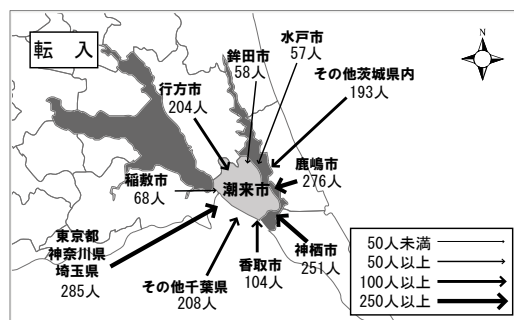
転　入

N

水戸市
57人

鉾田市
58人

行方市
204人

その他茨城県内
193人

鹿嶋市
276人

稲敷市
68人

潮来市

東京都
神奈川県
埼玉県
285人

神栖市
251人

香取市
104人

その他千葉県
208人

50人未満
50人以上
100人以上
250人以上